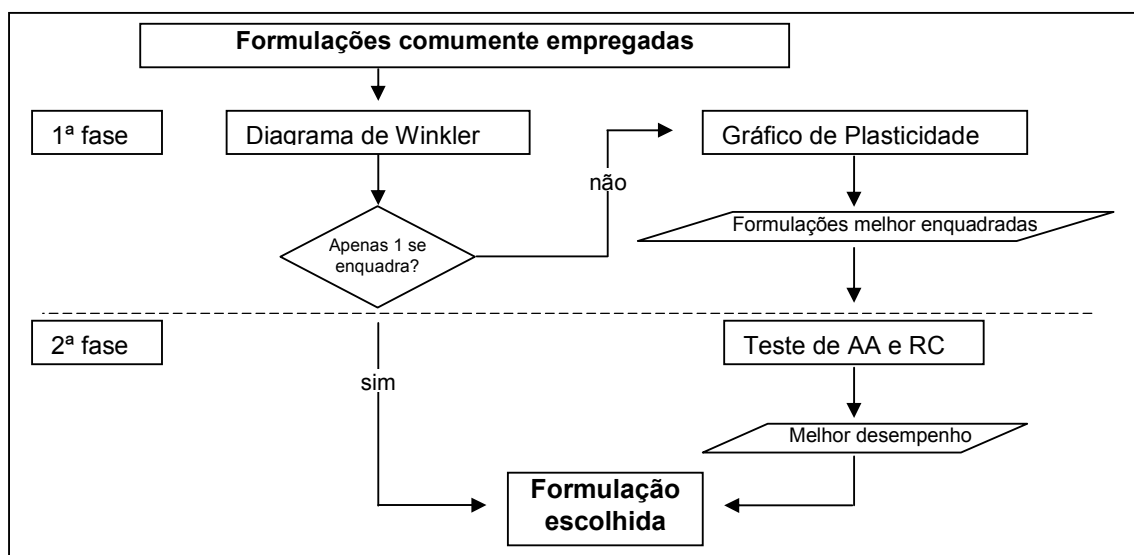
Formulações comumente empregadas

1ª fase

Diagrama de Winkler

Apenas 1 se enquadra?

não

Gráfico de Plasticidade

Formulações melhor enquadradas

2ª fase

sim

Teste de AA e RC

Melhor desempenho

Formulação escolhida